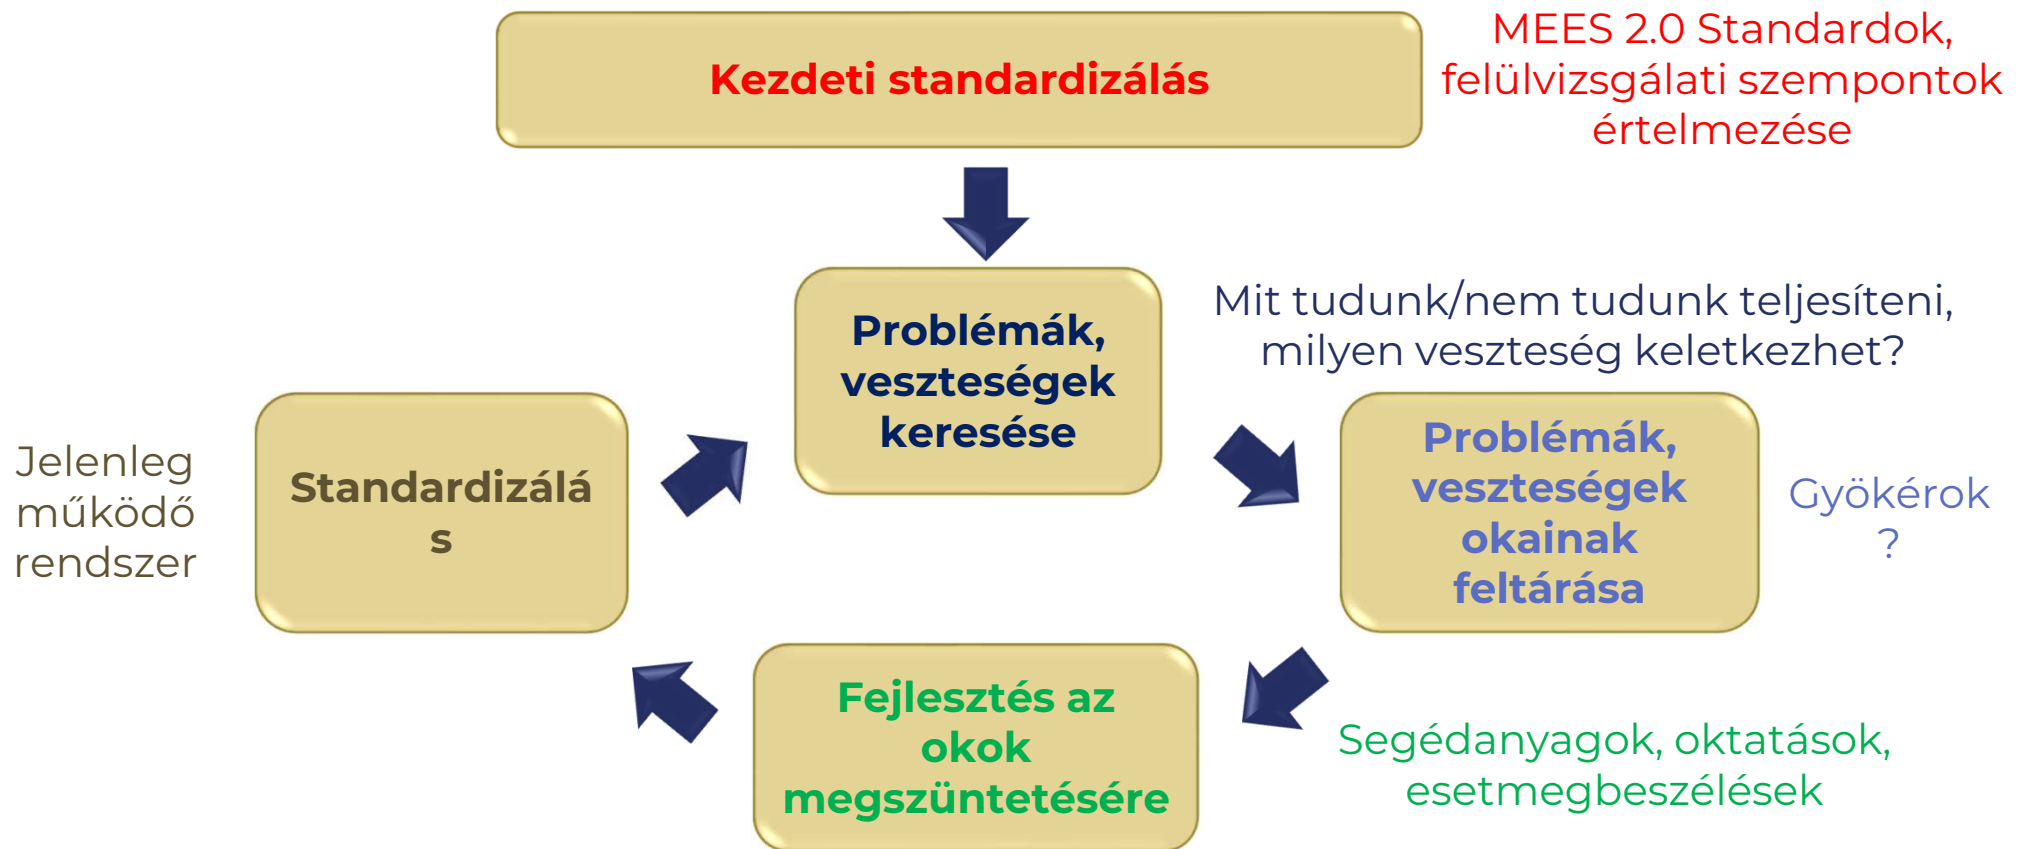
Kezdeti standardizálás

MEES 2.0 Standardok, felülvizsgálati szempontok értelmezése

Problémák, veszteségek keresése

Mit tudunk/nem tudunk teljesíteni, milyen veszteség keletkezhet?

Jelenleg működő rendszer

Standardizálá s

Problémák, veszteségek okainak feltárása

Gyökérok ?

Fejlesztés az okok megszüntetésére

Segédanyagok, oktatások, esetmegbeszélések